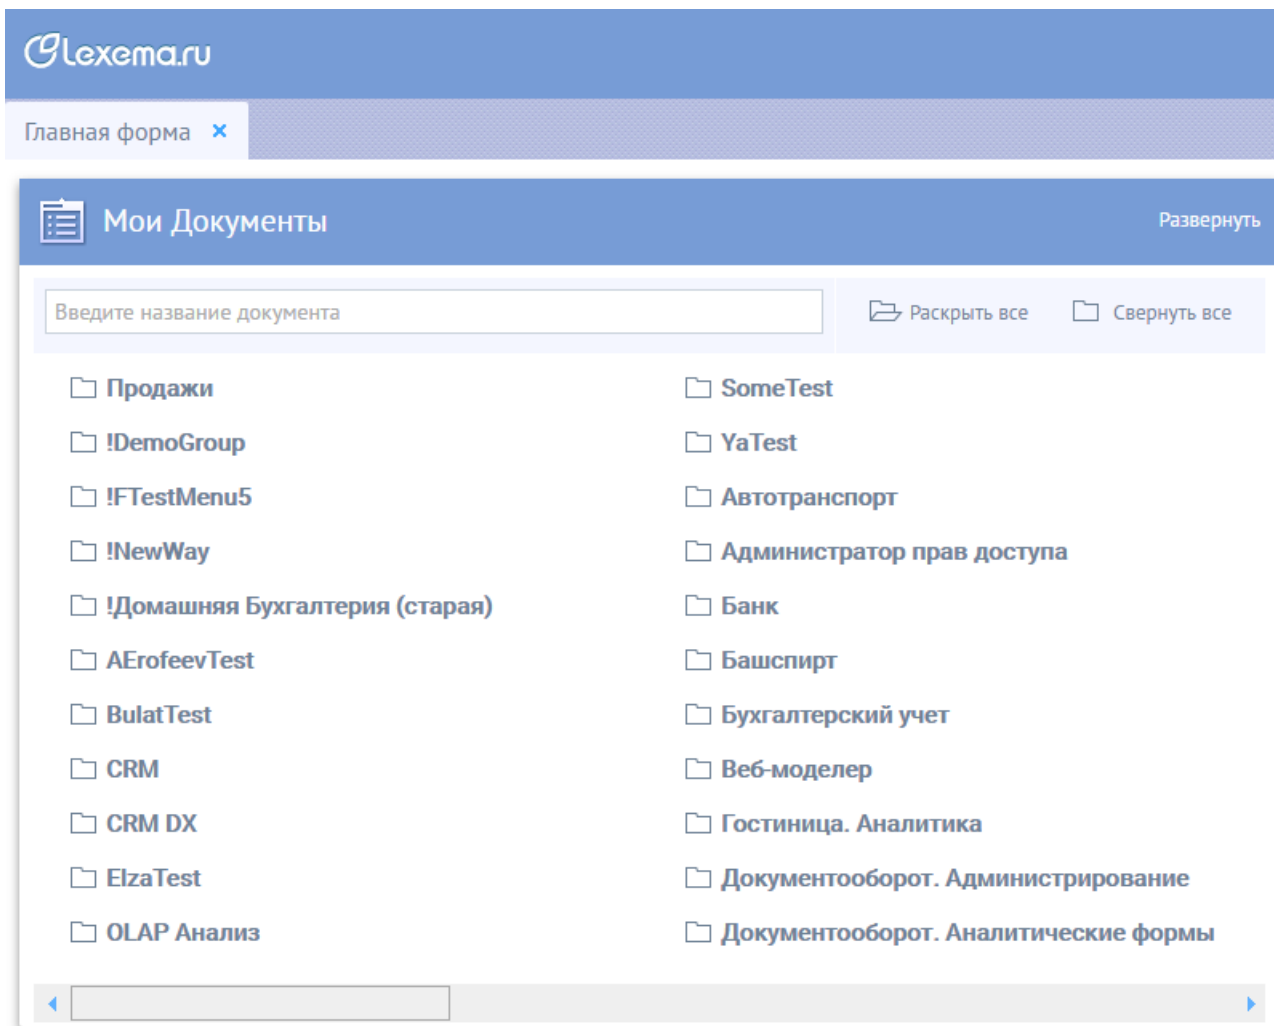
lexema.ru

Главная форма ×

Мои Документы

Развернуть

Введите название документа

Раскрыть все

Свернуть все

Продажи
!DemoGroup
!FTestMenu5
!NewWay
!Домашняя Бухгалтерия (старая)
AErofeevTest
BulatTest
CRM
CRM DX
ElzaTest
OLAP Анализ

SomeTest
YaTest
Автотранспорт
Администратор прав доступа
Банк
Башспирт
Бухгалтерский учет
Веб-моделер
Гостиница. Аналитика
Документооборот. Администрирование
Документооборот. Аналитические формы